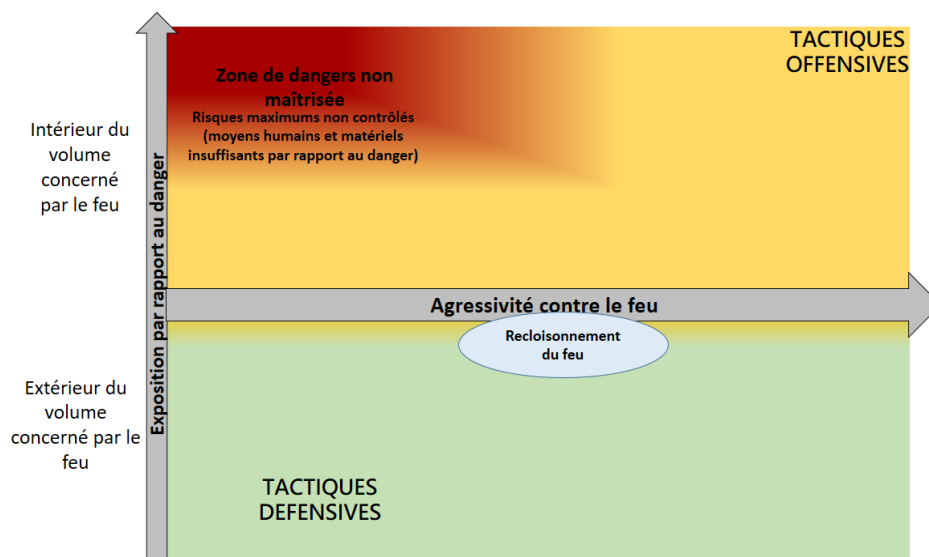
TACTIQUES OFFENSIVES

Zone de dangers non maîtrisée

Risques maximums non contrôlés (moyens humains et matériels insuffisants par rapport au danger)

Intérieur du volume concerné par le feu

Exposition par rapport au danger

Agressivité contre le feu

Recloisonnement du feu

Extérieur du volume concerné par le feu

TACTIQUES DEFENSIVES